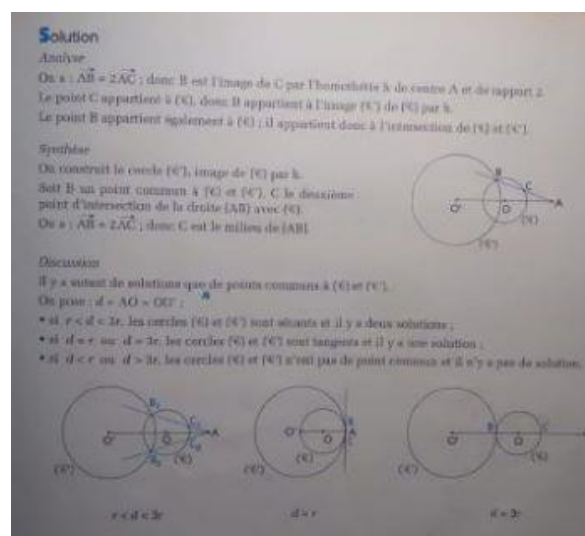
Solution
Analyse

On a : $\vec{AB} = 2\vec{AC}$ ; donc B est l'image de C par l'homothétie h de centre A et de rapport 2.
Le point C appartient à (𝒞), donc B appartient à l'image (𝒞') de (𝒞) par h.
Le point B appartient également à (𝒞) ; il appartient donc à l'intersection de (𝒞) et (𝒞').

Synthèse

On construit le cercle (𝒞'), image de (𝒞) par h.
Soit B un point commun à (𝒞) et (𝒞'), C le deuxième point d'intersection de la droite (AB) avec (𝒞).
On a : $\vec{AB} = 2\vec{AC}$ ; donc C est le milieu de [AB].

B C O' O A (𝒞) (𝒞')

Discussion

Il y a autant de solutions que de points communs à (𝒞) et (𝒞').
On pose : d = AO = OO' ;
• si r < d < 3r, les cercles (𝒞) et (𝒞') sont sécants et il y a deux solutions ;
• si d = r ou d = 3r, les cercles (𝒞) et (𝒞') sont tangents et il y a une solution ;
• si d < r ou d > 3r, les cercles (𝒞) et (𝒞') n'ont pas de point commun et il n'y a pas de solution.

B₁ C₁ O' O A B₂ C₂ (𝒞') (𝒞)
O' O B A (𝒞') (𝒞)
O' B O C (𝒞') (𝒞)

r < d < 3r
d = r
d = 3r